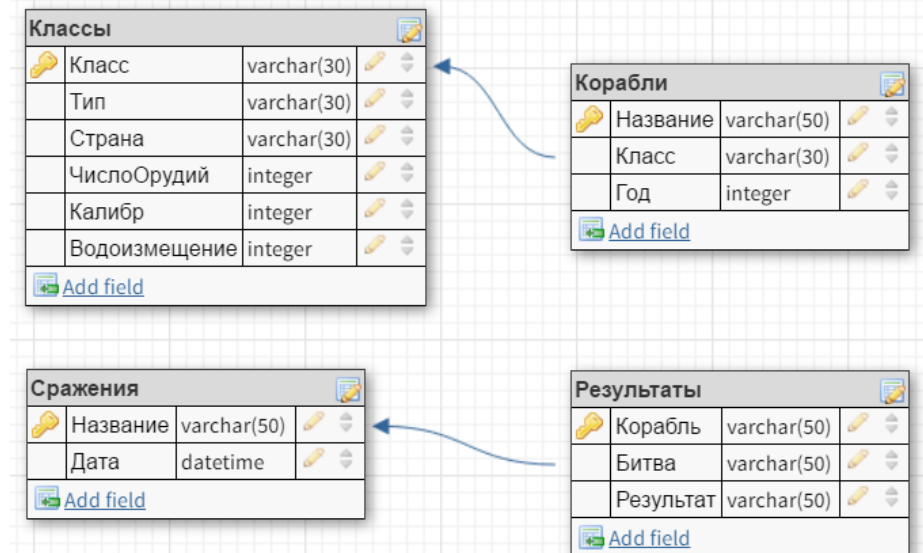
**Классы**

| | | |
|---|---|---|
| 🔑 | Класс | varchar(30) |
| | Тип | varchar(30) |
| | Страна | varchar(30) |
| | ЧислоОрудий | integer |
| | Калибр | integer |
| | Водоизмещение | integer |

Add field

**Корабли**

| | | |
|---|---|---|
| 🔑 | Название | varchar(50) |
| | Класс | varchar(30) |
| | Год | integer |

Add field

**Сражения**

| | | |
|---|---|---|
| 🔑 | Название | varchar(50) |
| | Дата | datetime |

Add field

**Результаты**

| | | |
|---|---|---|
| 🔑 | Корабль | varchar(50) |
| | Битва | varchar(50) |
| | Результат | varchar(50) |

Add field